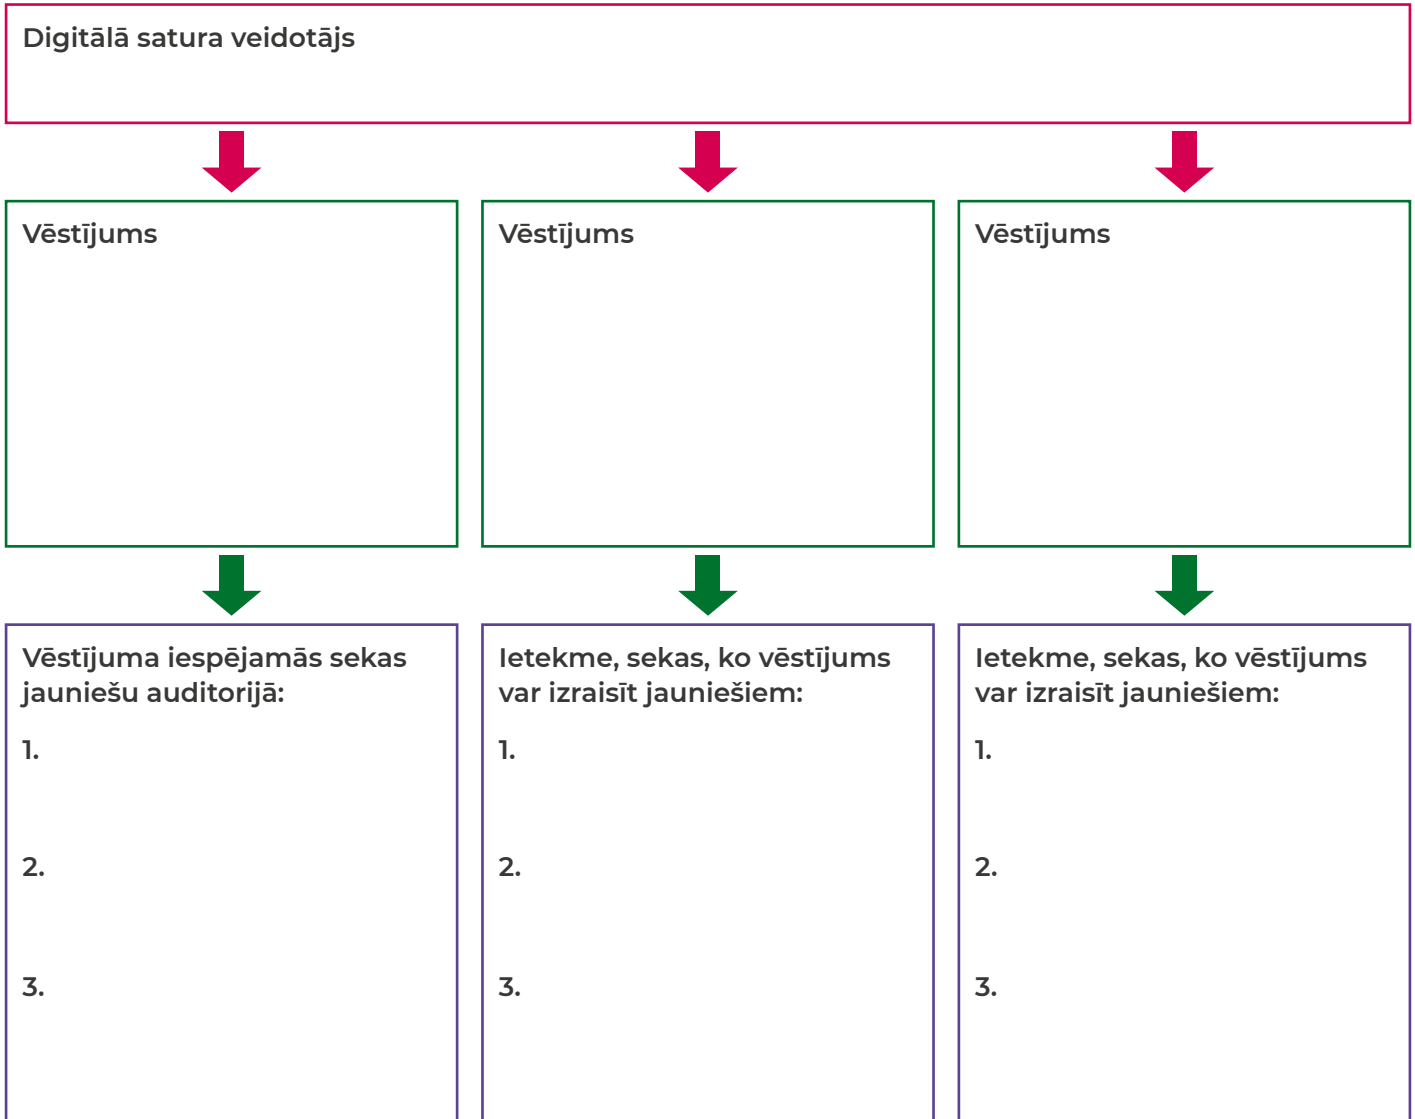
Digitālā satura veidotājs

Vēstījums

Vēstījums

Vēstījums

Vēstījuma iespējamās sekas jauniešu auditorijā:

1.

2.

3.

Ietekme, sekas, ko vēstījums var izraisīt jauniešiem:

1.

2.

3.

Ietekme, sekas, ko vēstījums var izraisīt jauniešiem:

1.

2.

3.